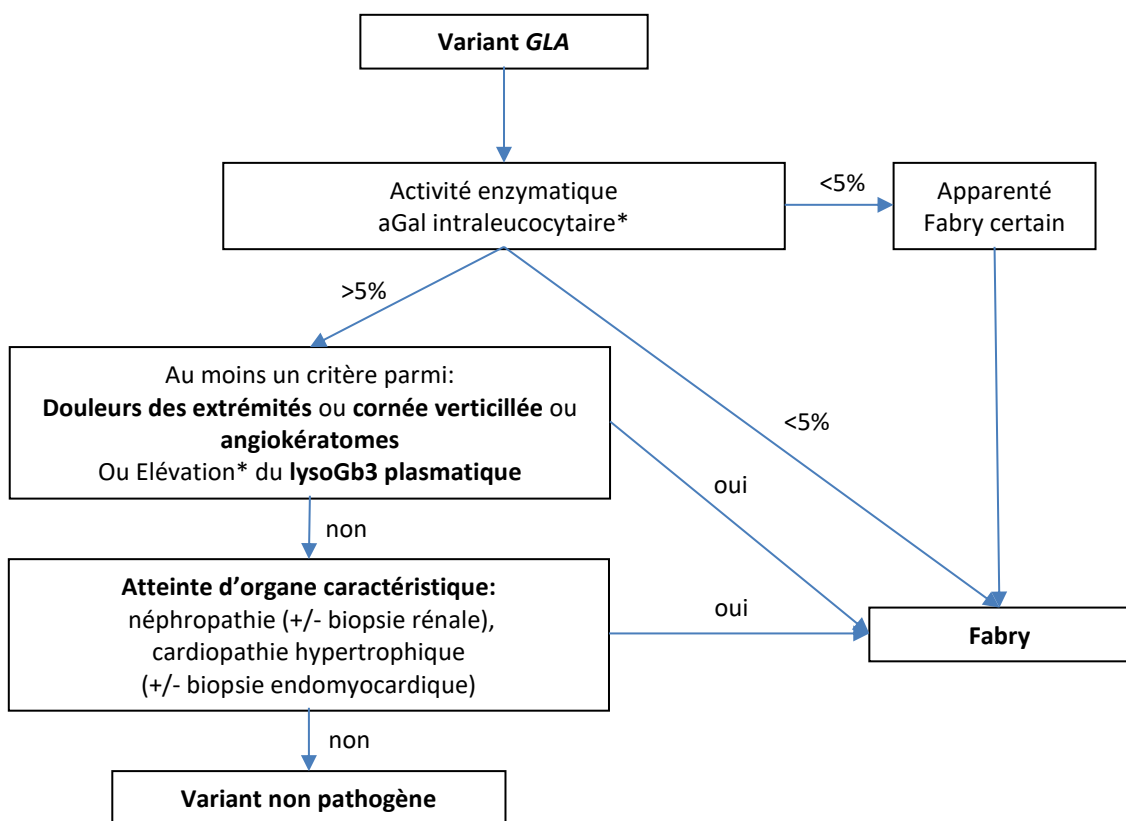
**Variant *GLA***

Activité enzymatique
aGal intraleucocytaire*

<5%

Apparenté
Fabry certain

>5%

Au moins un critère parmi:
**Douleurs des extrémités** ou **cornée verticillée** ou **angiokératomes**
Ou Elévation* du **lysoGb3 plasmatique**

<5%

oui

non

**Atteinte d'organe caractéristique:**
néphropathie (+/- biopsie rénale),
cardiopathie hypertrophique
(+/- biopsie endomyocardique)

oui

**Fabry**

non

**Variant non pathogène**